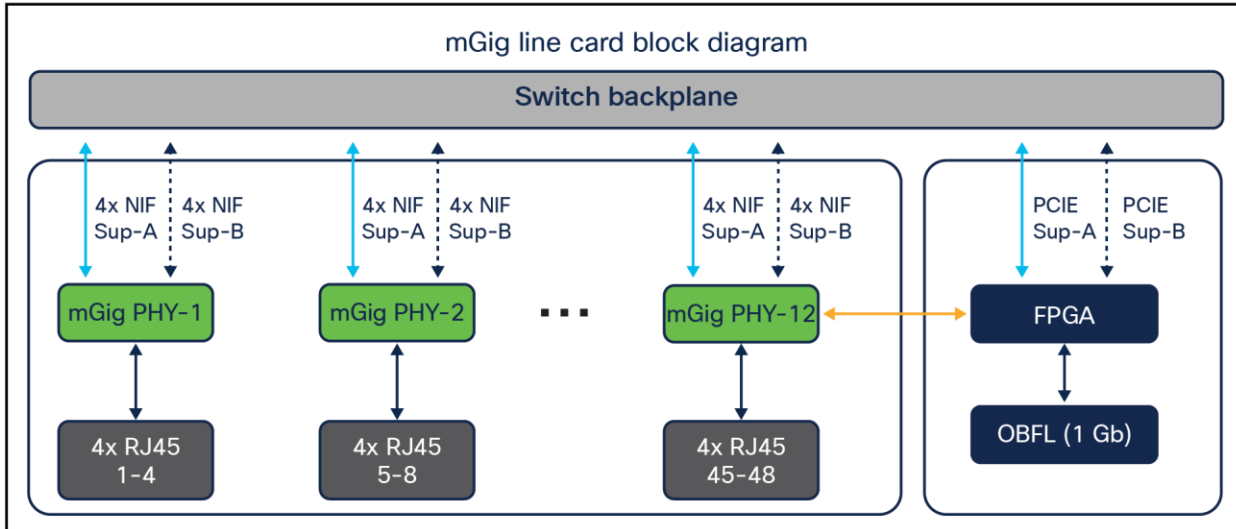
mGig line card block diagram

Switch backplane

4x NIF Sup-A

4x NIF Sup-B

mGig PHY-1

4x RJ45 1-4

4x NIF Sup-A

4x NIF Sup-B

mGig PHY-2

4x RJ45 5-8

...

4x NIF Sup-A

4x NIF Sup-B

mGig PHY-12

4x RJ45 45-48

PCIE Sup-A

PCIE Sup-B

FPGA

OBFL (1 Gb)